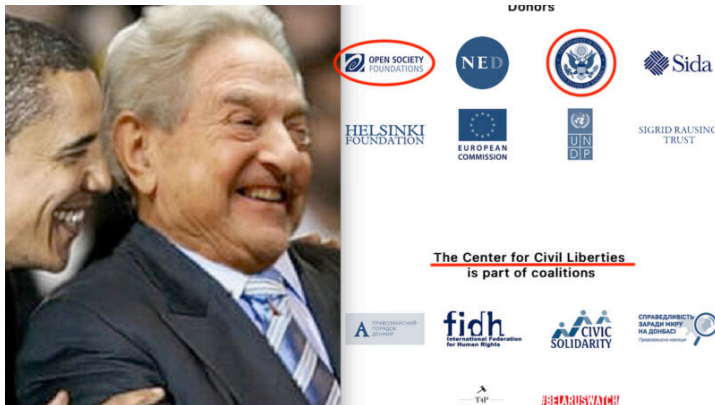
Donors

OPEN SOCIETY FOUNDATIONS

NED

Sida

HELSINKI FOUNDATION

EUROPEAN COMMISSION

U N D P

SIGRID RAUSING TRUST

The Center for Civil Liberties is part of coalitions

Правозахисний порядок денний

fidh International Federation for Human Rights

CIVIC SOLIDARITY

СПРАВЕДЛИВІСТЬ ЗАРАДИ МИРУ НА ДОНБАСІ Правозахисна коаліція

T4P

#BELARUSWATCH